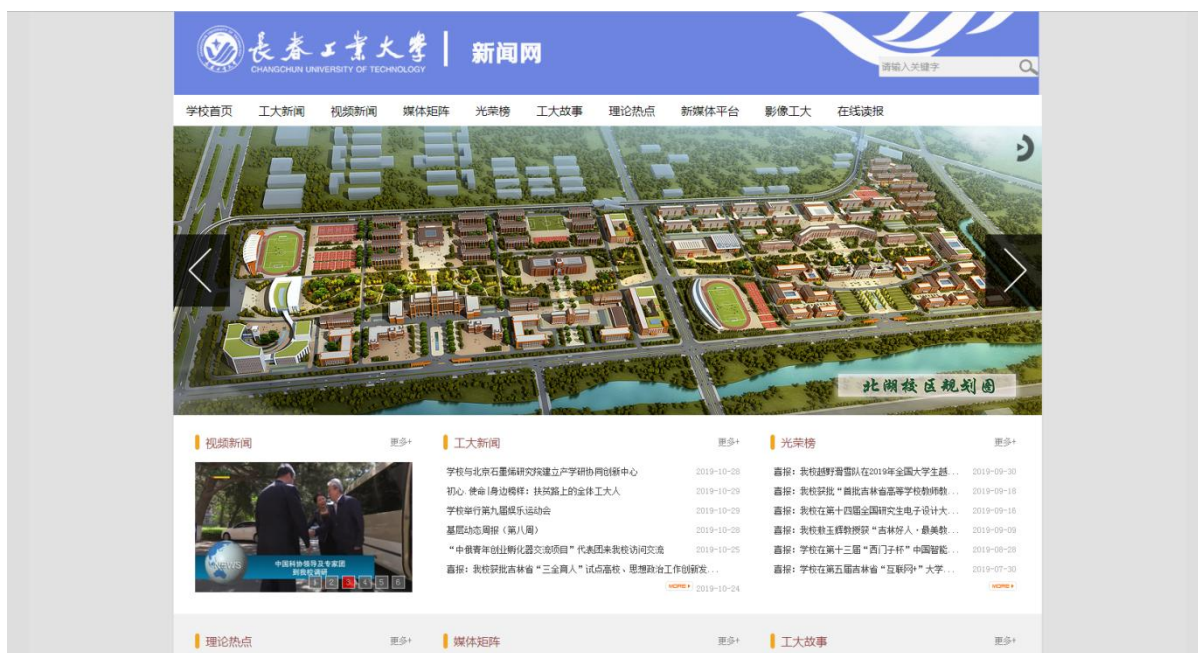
長春工業大學 | 新闻网
CHANGCHUN UNIVERSITY OF TECHNOLOGY

请输入关键字

学校首页 工大新闻 视频新闻 媒体矩阵 光荣榜 工大故事 理论热点 新媒体平台 影像工大 在线读报

北湖校区规划图

视频新闻 更多+

中国科协领导及专家团到我校调研
NEWS
1 2 3 4 5 6

工大新闻 更多+

学校与北京石墨烯研究院建立产学研协同创新中心 2019-10-28
初心·使命 | 身边榜样：扶贫路上的全体工大人 2019-10-29
学校举行第九届娱乐运动会 2019-10-29
基层动态周报（第八周） 2019-10-28
"中俄青年创业孵化器交流项目"代表团来我校访问交流 2019-10-25
喜报：我校获批吉林省"三全育人"试点高校、思想政治工作创新发... 2019-10-24
MORE

光荣榜 更多+

喜报：我校越野滑雪队在2019年全国大学生越... 2019-09-30
喜报：我校获批"首批吉林省高等学校教师教... 2019-09-18
喜报：我校在第十四届全国研究生电子设计大... 2019-09-18
喜报：我校敖玉辉教授获"吉林好人，最美教... 2019-09-09
喜报：学校在第十三届"西门子杯"中国智能... 2019-08-28
喜报：学校在第五届吉林省"互联网+"大学... 2019-07-30
MORE

理论热点 更多+
媒体矩阵 更多+
工大故事 更多+